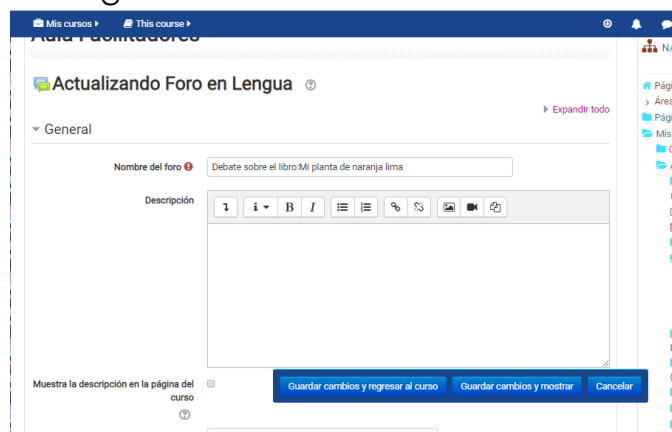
Mis cursos ▸ This course ▸

Aula Facilitadores

Actualizando Foro en Lengua

▸ Expandir todo

General

Nombre del foro

Debate sobre el libro:Mi planta de naranja lima

Descripción

Muestra la descripción en la página del curso

Guardar cambios y regresar al curso

Guardar cambios y mostrar

Cancelar

NA

Pág

Área

Pág

Mis